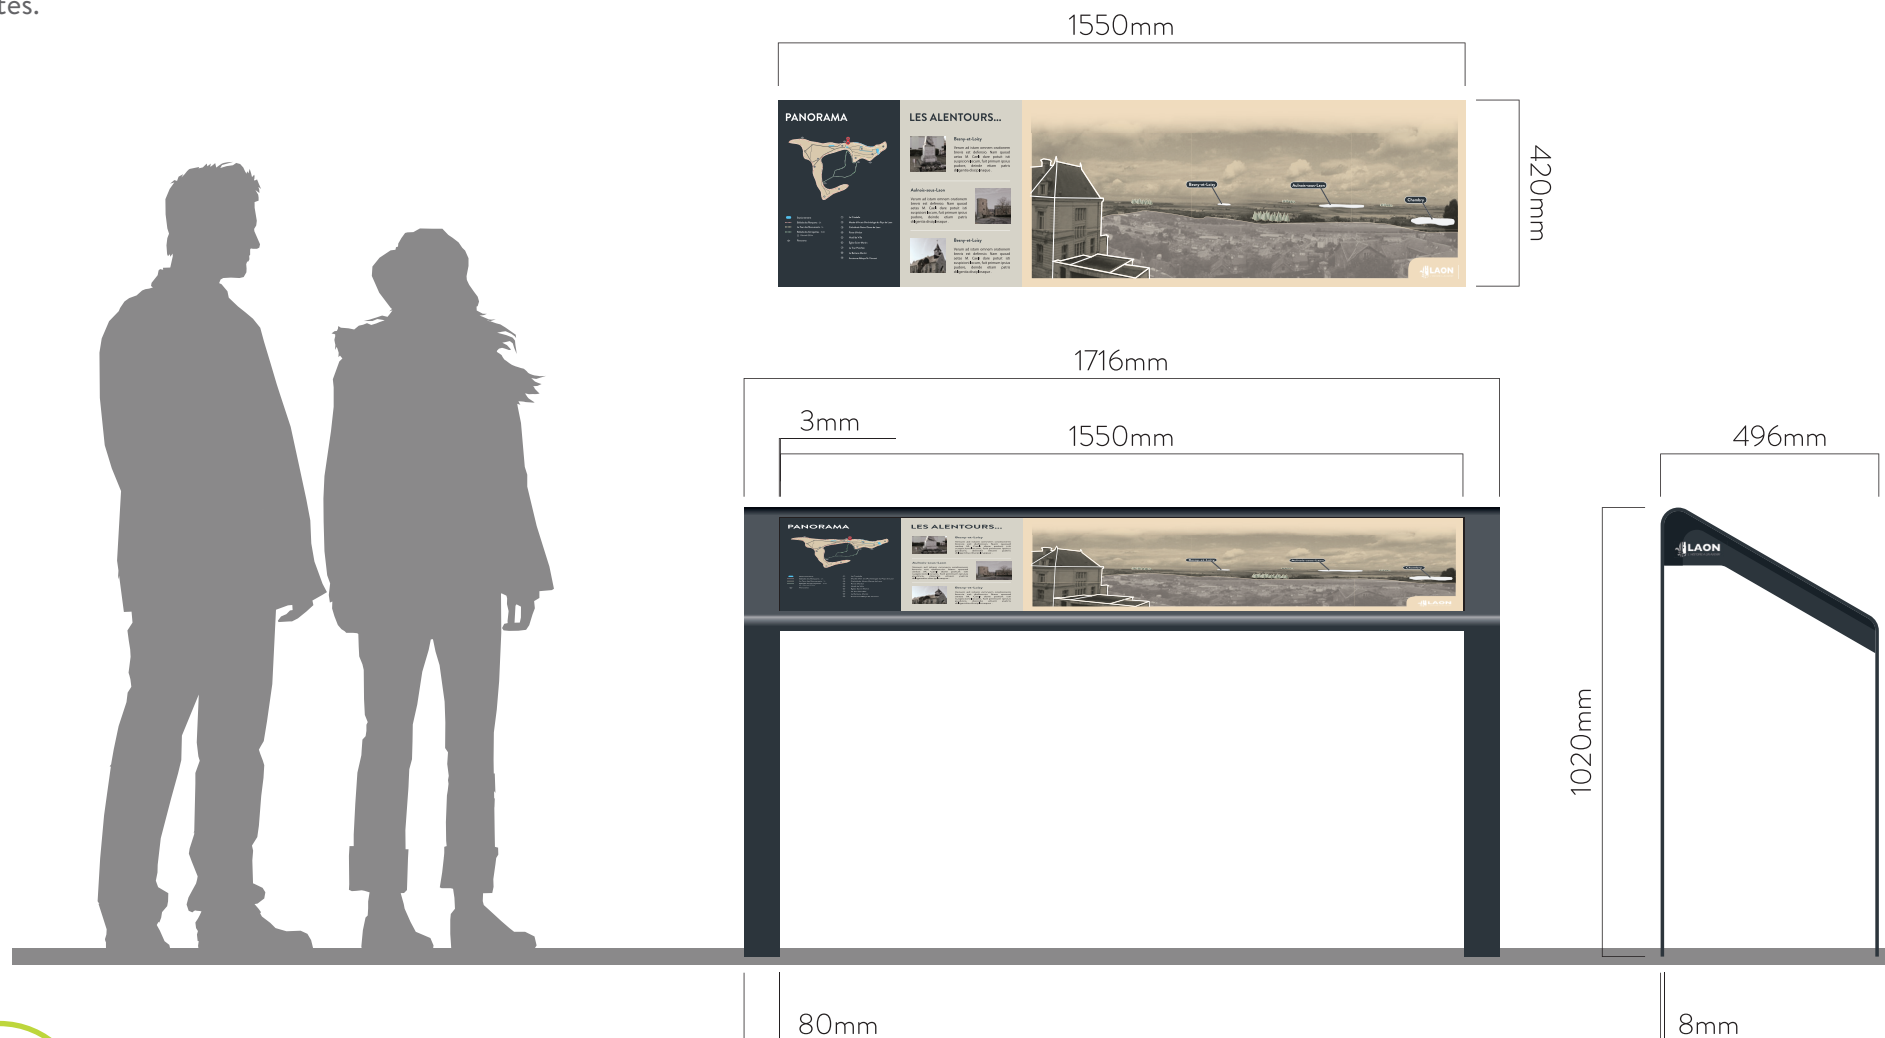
tes.

1550mm

PANORAMA

LES ALENTOURS...

Bourg-et-Comin

Aulnois-sous-Laon

Bourg-et-Comin

Bourg-et-Comin

Aulnois-sous-Laon

Chambry

LAON

420mm

1716mm

3mm

1550mm

496mm

PANORAMA

LES ALENTOURS...

LAON

LAON

1020mm

80mm

8mm